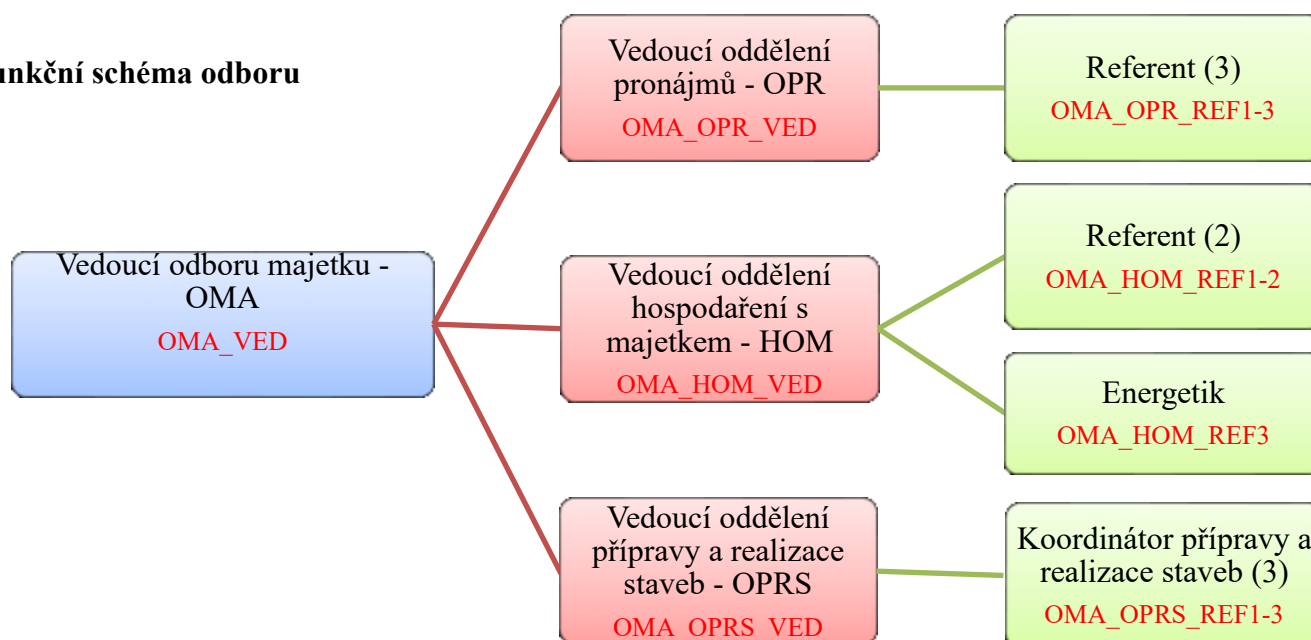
unkční schéma odboru

Vedoucí odboru majetku - OMA
OMA_VED

Vedoucí oddělení pronájmů - OPR
OMA_OPR_VED

Referent (3)
OMA_OPR_REF1-3

Vedoucí oddělení hospodaření s majetkem - HOM
OMA_HOM_VED

Referent (2)
OMA_HOM_REF1-2

Energetik
OMA_HOM_REF3

Vedoucí oddělení přípravy a realizace staveb - OPRS
OMA_OPRS_VED

Koordinátor přípravy a realizace staveb (3)
OMA_OPRS_REF1-3